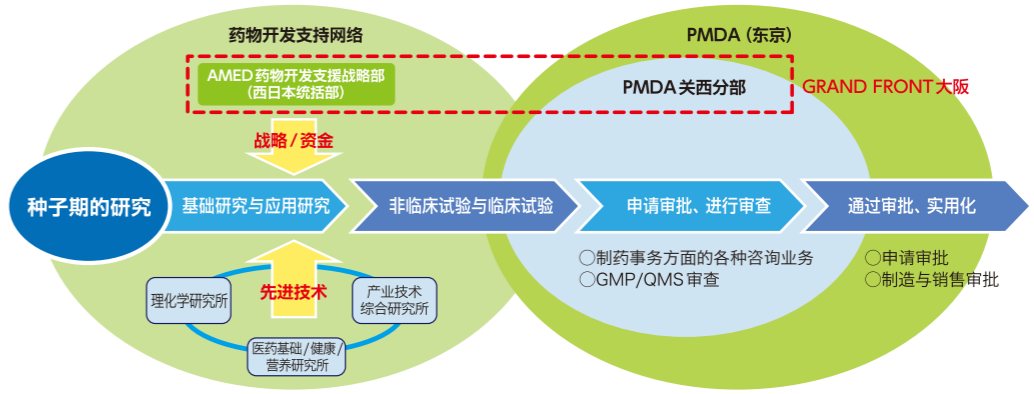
药物开发支持网络

AMED药物开发支援战略部
(西日本统括部)

PMDA（东京）

PMDA关西分部

GRAND FRONT大阪

战略/资金

种子期的研究

基础研究与应用研究

非临床试验与临床试验

申请审批、进行审查

通过审批、实用化

先进技术

理化学研究所

产业技术综合研究所

医药基础/健康/营养研究所

○制药事务方面的各种咨询业务
○GMP/QMS审查

○申请审批
○制造与销售审批